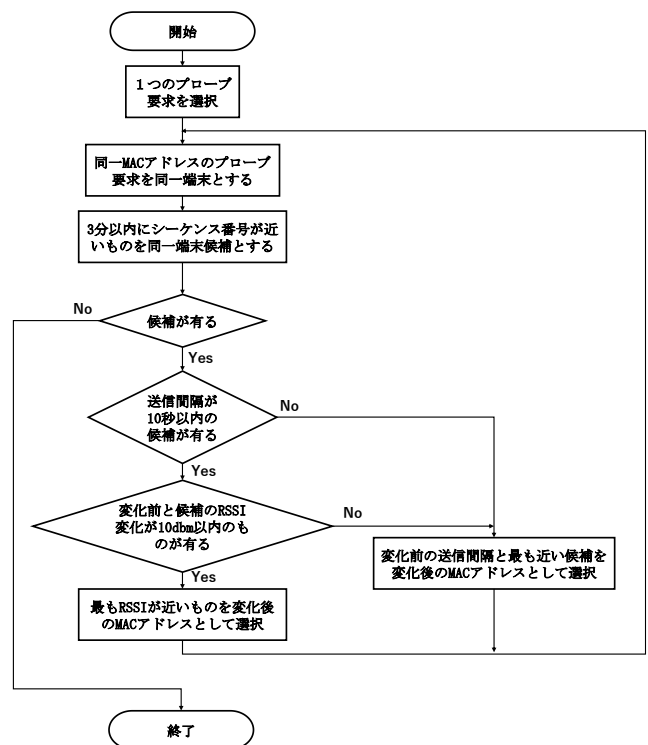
開始

1つのプローブ要求を選択

同一MACアドレスのプローブ要求を同一端末とする

3分以内にシーケンス番号が近いものを同一端末候補とする

No

候補が有る

Yes

送信間隔が10秒以内の候補が有る

No

Yes

変化前と候補のRSSI変化が10dbm以内のものが有る

No

変化前の送信間隔と最も近い候補を変化後のMACアドレスとして選択

Yes

最もRSSIが近いものを変化後のMACアドレスとして選択

終了